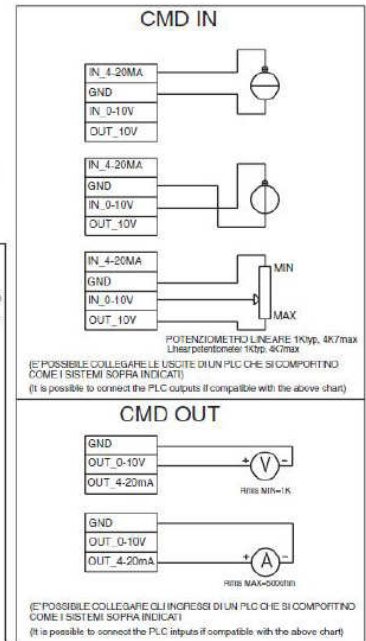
CMD IN

IN_4-20MA
GND
IN_0-10V
OUT_10V

IN_4-20MA
GND
IN_0-10V
OUT_10V

IN_4-20MA
GND
IN_0-10V
OUT_10V

MIN
MAX

POTENZIOMETRO LINEARE 1Ktyp, 4K7max
Linear potentiometer 1Ktyp, 4K7max

(E' POSSIBILE COLLEGARE LE USCITE DI UN PLC CHE SI COMPORTINO COME I SISTEMI SOPRA INDICATI)
(It is possible to connect the PLC outputs if compatible with the above chart)

CMD OUT

GND
OUT_0-10V
OUT_4-20mA

V

Rmis MIN=1K

GND
OUT_0-10V
OUT_4-20mA

A

Rmis MAX=500ohm

(E' POSSIBILE COLLEGARE GLI INGRESSI DI UN PLC CHE SI COMPORTINO COME I SISTEMI SOPRA INDICATI)
(It is possible to connect the PLC intputs if compatible with the above chart)